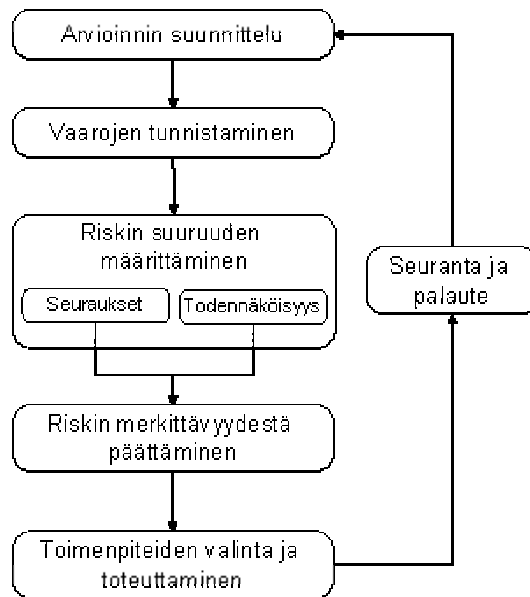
Arvioinnin suunnittelu

Vaarojen tunnistaminen

Riskin suuruuden määrittäminen

Seuraukset

Todennäköisyys

Riskin merkittävyydestä päättäminen

Toimenpiteiden valinta ja toteuttaminen

Seuranta ja palaute